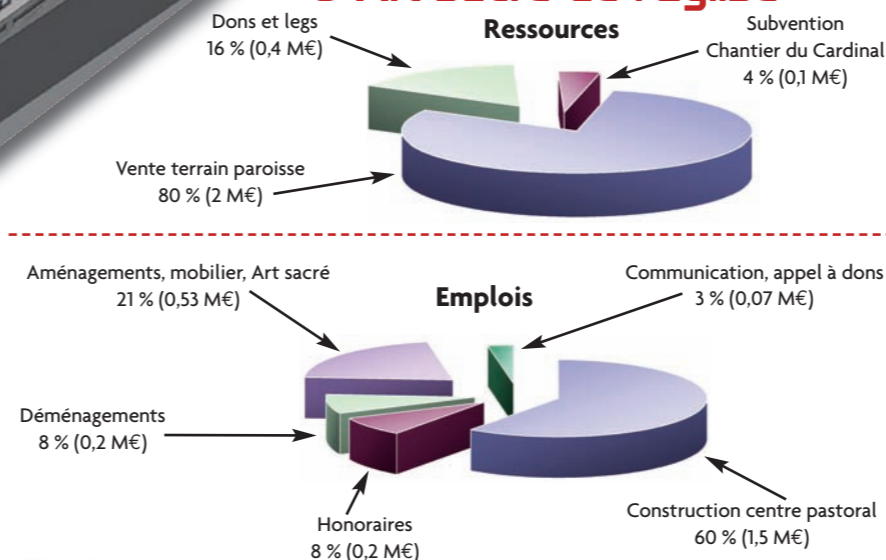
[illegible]

Ressources

Dons et legs
16 % (0,4 M€)

Subvention
Chantier du Cardinal
4 % (0,1 M€)

Vente terrain paroisse
80 % (2 M€)

Emplois

Aménagements, mobilier, Art sacré
21 % (0,53 M€)

Communication, appel à dons
3 % (0,07 M€)

Déménagements
8 % (0,2 M€)

Honoraires
8 % (0,2 M€)

Construction centre pastoral
60 % (1,5 M€)